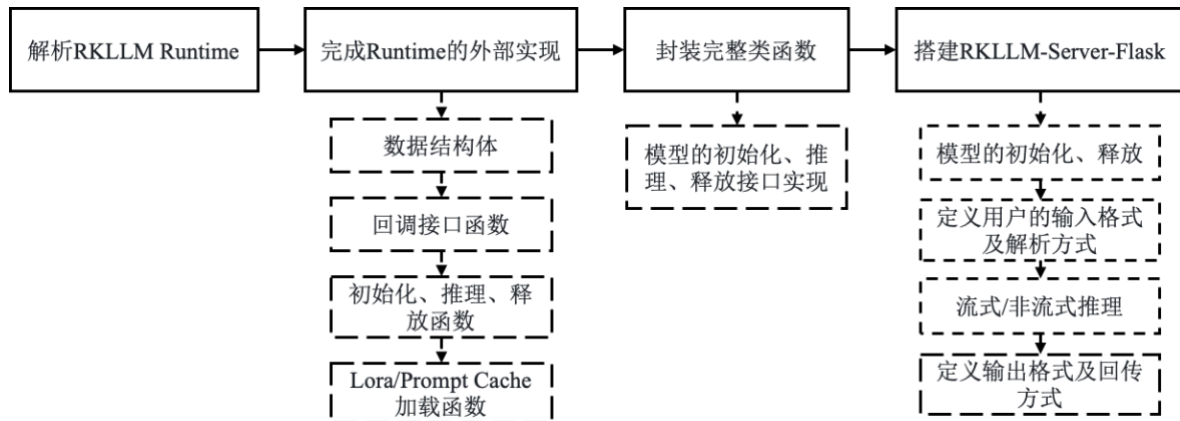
解析RKLLM Runtime

完成Runtime的外部实现

数据结构体

回调接口函数

初始化、推理、释放函数

Lora/Prompt Cache 加载函数

封装完整类函数

模型的初始化、推理、释放接口实现

搭建RKLLM-Server-Flask

模型的初始化、释放

定义用户的输入格式及解析方式

流式/非流式推理

定义输出格式及回传方式